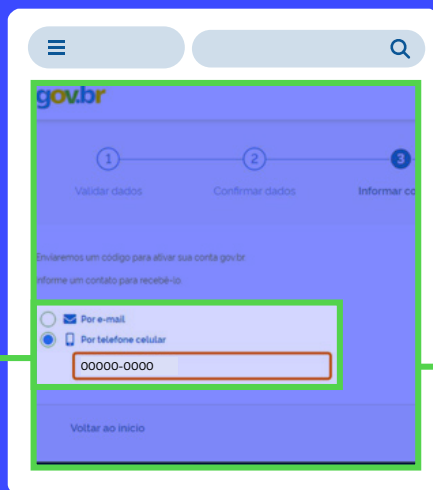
gov.br

1 Validar dados
2 Confirmar dados
3 Informar co

Enviaremos um codigo para ativar sua conta gov.br
Informe um contato para recebê-lo

Por e-mail
Por telefone celular
00000-0000

Voltar ao inicio